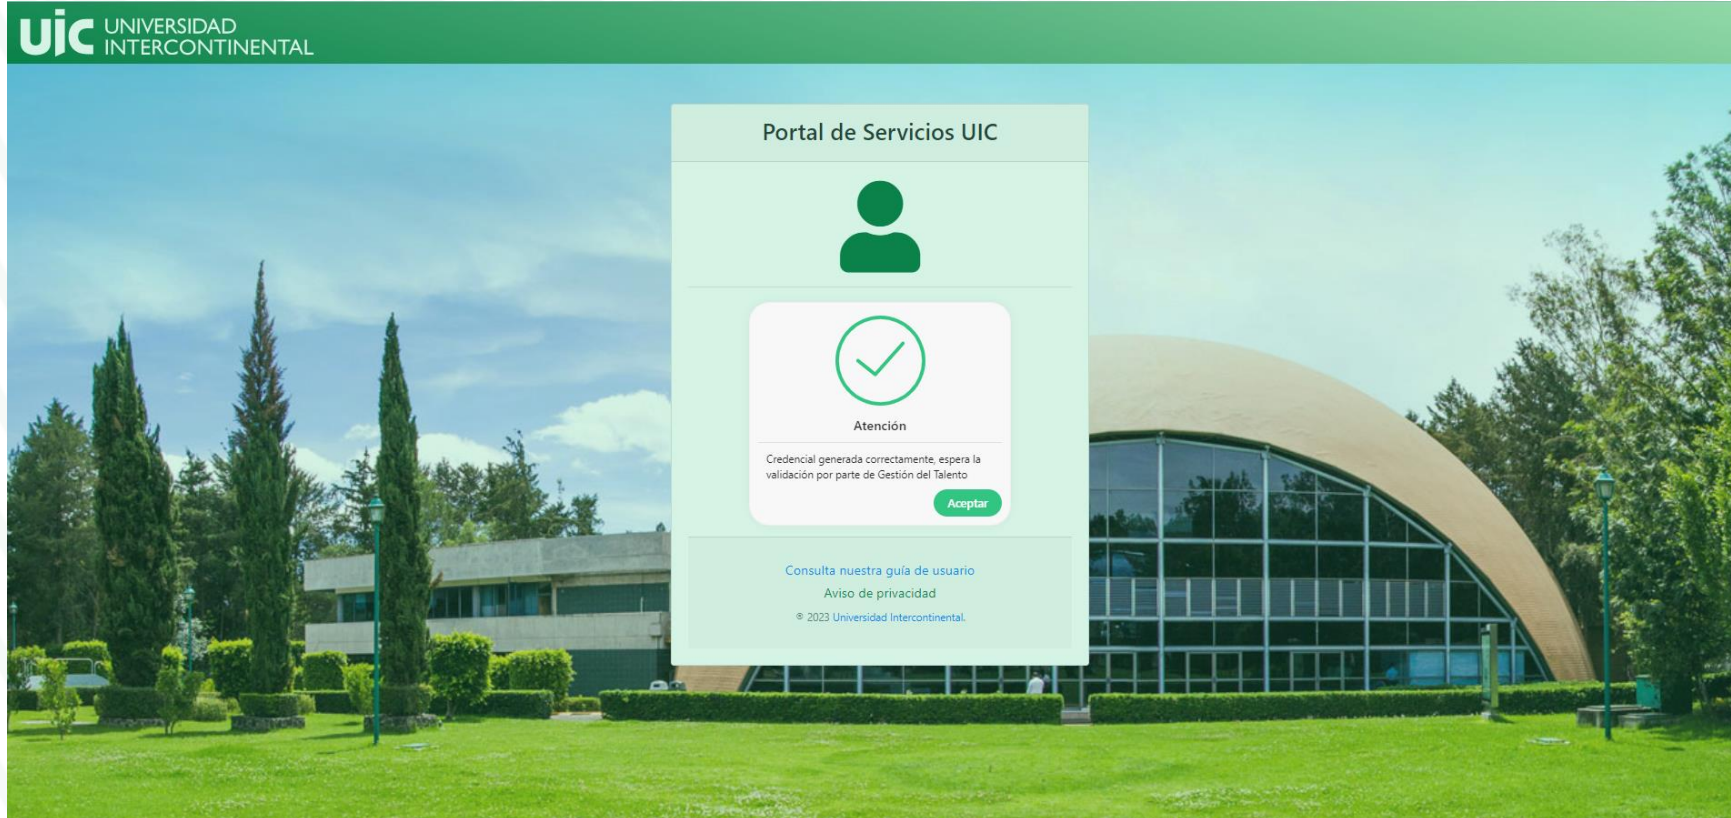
UIC UNIVERSIDAD INTERCONTINENTAL

Portal de Servicios UIC

Atención

Credencial generada correctamente, espera la validación por parte de Gestión del Talento

Aceptar

Consulta nuestra guía de usuario

Aviso de privacidad

® 2023 Universidad Intercontinental.